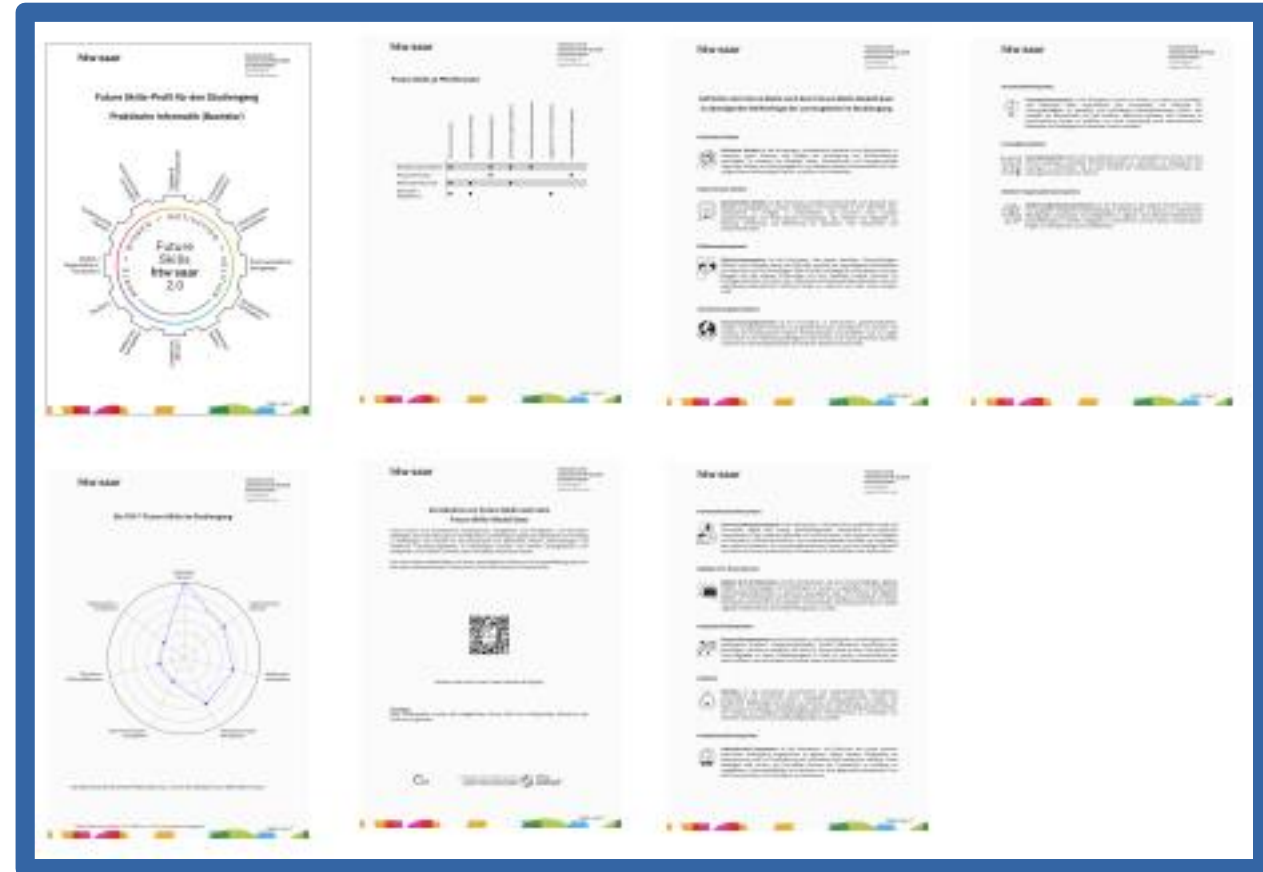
htw saar

Future Skills-Profil für den Studiengang Praktische Informatik (Bachelor)

Future Skills htw saar 2.0

htw saar

htw saar

htw saar

htw saar

Die FSP-7 Future Skills im Studiengang

htw saar

htw saar